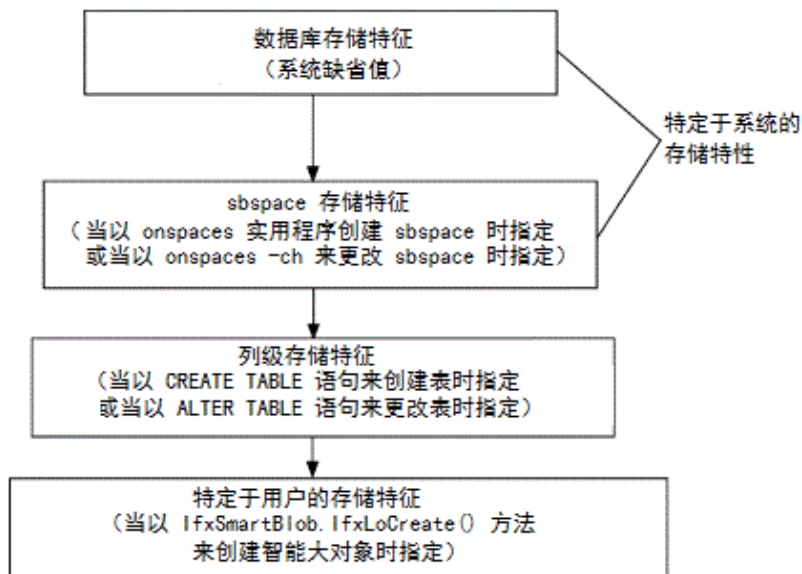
数据库存储特征
（系统缺省值）

特定于系统的存储特性

sbspace 存储特征
（当以 onspaces 实用程序创建 sbspace 时指定或当以 onspaces -ch 来更改 sbspace 时指定）

列级存储特征
（当以 CREATE TABLE 语句来创建表时指定或当以 ALTER TABLE 语句来更改表时指定）

特定于用户的存储特征
（当以 IfxSmartBlob.IfxLoCreate() 方法来创建智能大对象时指定）